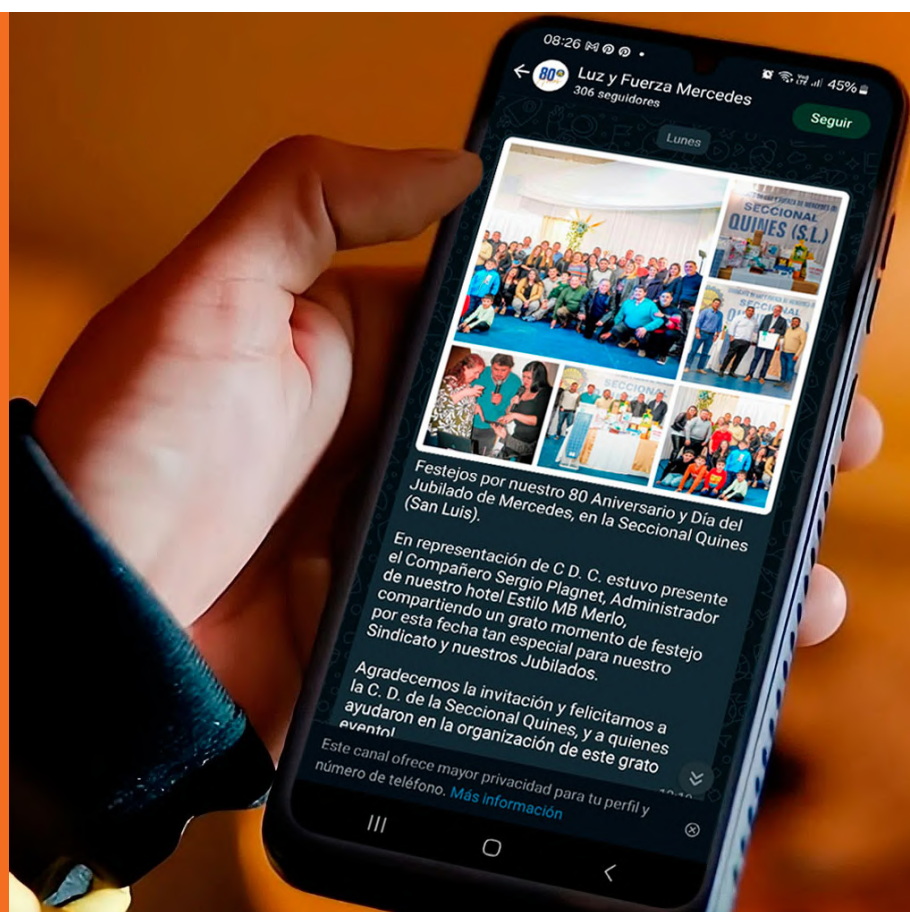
08:26

45%

Luz y Fuerza Mercedes
306 seguidores

Seguir

Lunes

SECCIONAL QUINES (S.L.)

Festejos por nuestro 80 Aniversario y Día del Jubilado de Mercedes, en la Seccional Quines (San Luis).

En representación de C D. C. estuvo presente el Compañero Sergio Plagnet, Administrador de nuestro hotel Estilo MB Merlo, compartiendo un grato momento de festejo por esta fecha tan especial para nuestro Sindicato y nuestros Jubilados.

Agradecemos la invitación y felicitamos a la C. D. de la Seccional Quines, y a quienes ayudaron en la organización de este grato evento!

Este canal ofrece mayor privacidad para tu perfil y número de teléfono. Más información